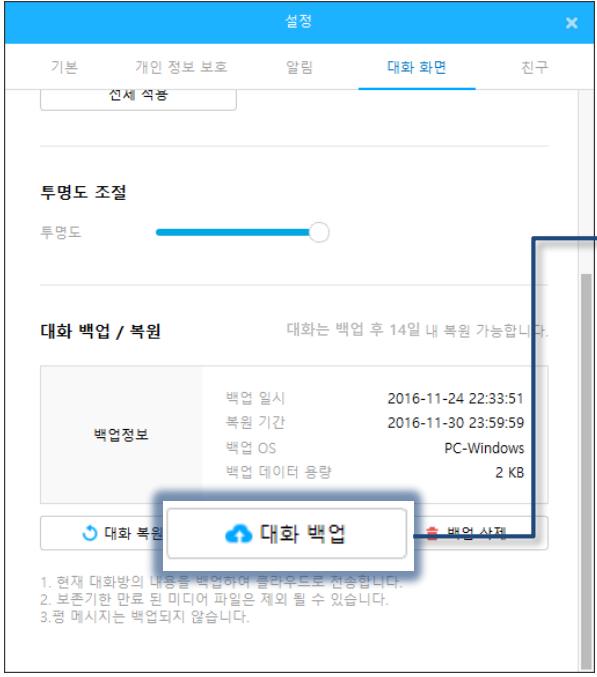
설정

×

기본 개인 정보 보호 알림 대화 화면 친구

전체 적용

투명도 조절

투명도

대화 백업 / 복원

대화는 백업 후 14일 내 복원 가능합니다.

| 백업정보 | 백업 일시 | 2016-11-24 22:33:51 |
|---|---|---|
| | 복원 기간 | 2016-11-30 23:59:59 |
| | 백업 OS | PC-Windows |
| | 백업 데이터 용량 | 2 KB |

대화 복원

대화 백업

백업 삭제

1. 현재 대화방의 내용을 백업하여 클라우드로 전송합니다.
2. 보존기한 만료 된 미디어 파일은 제외 될 수 있습니다.
3.펑 메시지는 백업되지 않습니다.